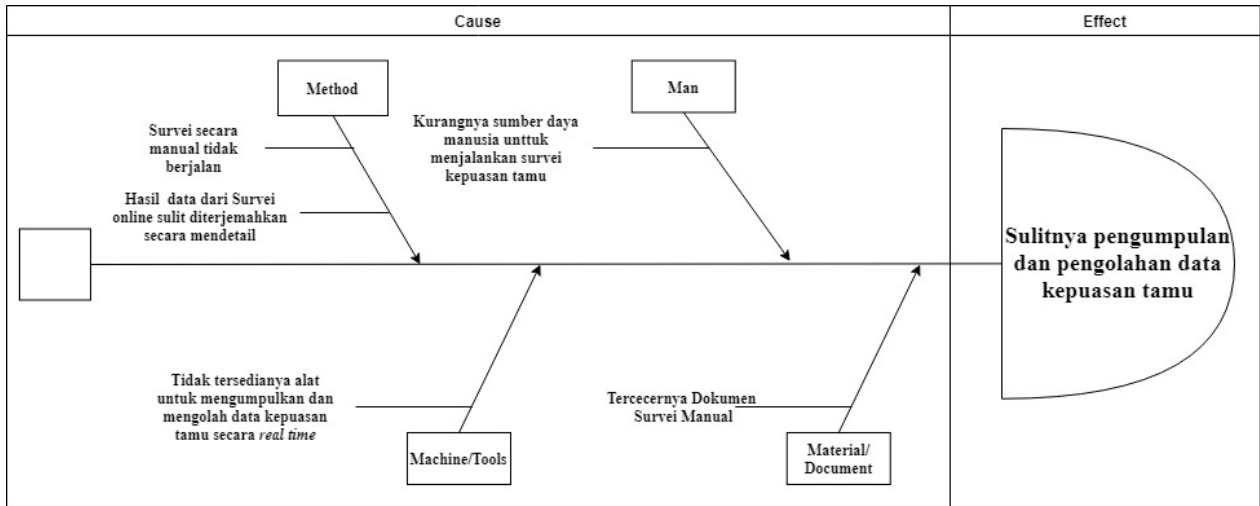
Cause

Effect

Method

Man

Survei secara manual tidak berjalan

Hasil data dari Survei online sulit diterjemahkan secara mendetail

Kurangnya sumber daya manusia unttuk menjalankan survei kepuasan tamu

Sulitnya pengumpulan dan pengolahan data kepuasan tamu

Tidak tersedianya alat untuk mengumpulkan dan mengolah data kepuasan tamu secara *real time*

Tercecernya Dokumen Survei Manual

Machine/Tools

Material/ Document